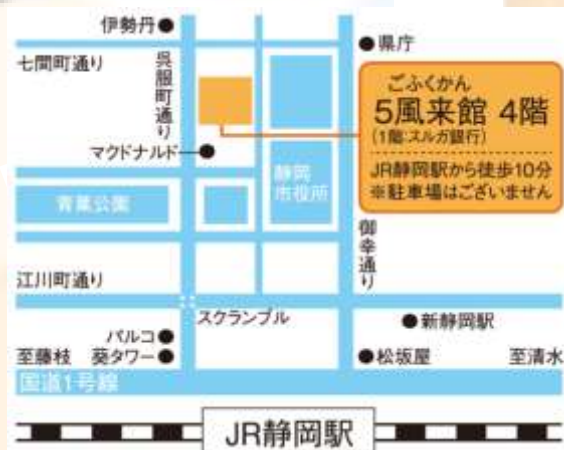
伊勢丹

七間町通り

呉服町通り

県庁

ごふくかん
5風来館 4階
(1階:スルガ銀行)

JR静岡駅から徒歩10分
※駐車場はございません

マクドナルド

静岡市役所

青葉公園

御幸通り

江川町通り

スクランブル

新静岡駅

パルコ

至藤枝

葵タワー

松坂屋

至清水

国道1号線

JR静岡駅